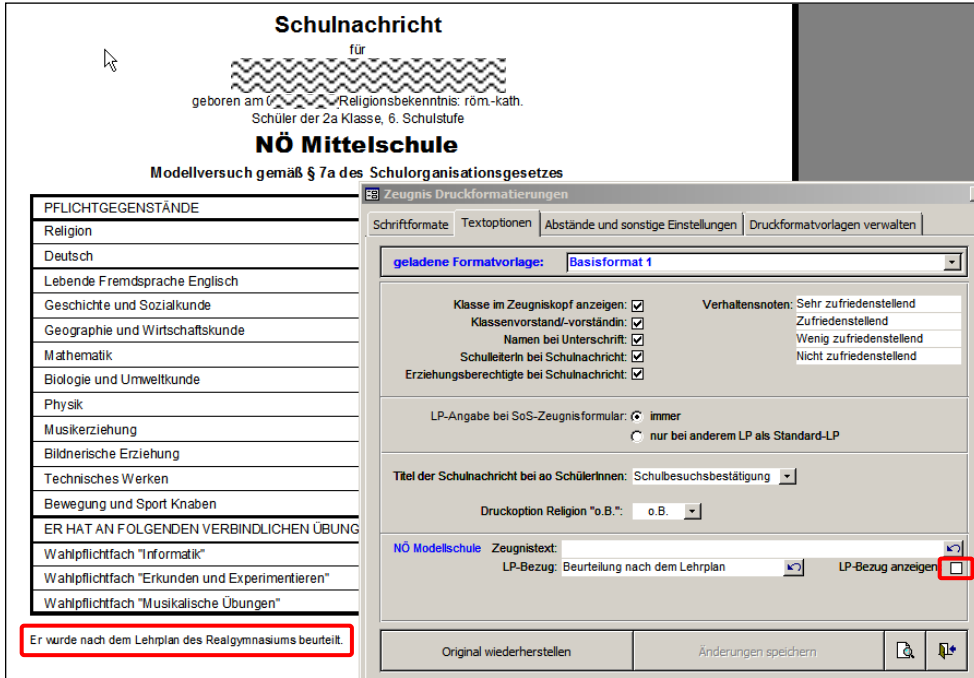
Schulnachricht

für

geboren am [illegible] Religionsbekenntnis: röm.-kath.

Schüler der 2a Klasse, 6. Schulstufe

NÖ Mittelschule

Modellversuch gemäß § 7a des Schulorganisationsgesetzes

| PFLICHTGEGENSTÄNDE |
|---|
| Religion |
| Deutsch |
| Lebende Fremdsprache Englisch |
| Geschichte und Sozialkunde |
| Geographie und Wirtschaftskunde |
| Mathematik |
| Biologie und Umweltkunde |
| Physik |
| Musikerziehung |
| Bildnerische Erziehung |
| Technisches Werken |
| Bewegung und Sport Knaben |
| ER HAT AN FOLGENDEN VERBINDLICHEN ÜBUNG |
| Wahlpflichtfach "Informatik" |
| Wahlpflichtfach "Erkunden und Experimentieren" |
| Wahlpflichtfach "Musikalische Übungen" |

Er wurde nach dem Lehrplan des Realgymnasiums beurteilt.

Zeugnis Druckformatierungen

Schriftformate | Textoptionen | Abstände und sonstige Einstellungen | Druckformatvorlagen verwalten

geladene Formatvorlage: Basisformat 1

Klasse im Zeugniskopf anzeigen: ☑
Klassenvorstand/-vorständin: ☑
Namen bei Unterschrift: ☑
SchulleiterIn bei Schulnachricht: ☑
Erziehungsberechtigte bei Schulnachricht: ☑

Verhaltensnoten: Sehr zufriedenstellend
Zufriedenstellend
Wenig zufriedenstellend
Nicht zufriedenstellend

LP-Angabe bei SoS-Zeugnisformular: immer
nur bei anderem LP als Standard-LP

Titel der Schulnachricht bei ao SchülerInnen: Schulbesuchsbestätigung

Druckoption Religion "o.B.": o.B.

NÖ Modellschule Zeugnistext:
LP-Bezug: Beurteilung nach dem Lehrplan
LP-Bezug anzeigen

Original wiederherstellen | Änderungen speichern